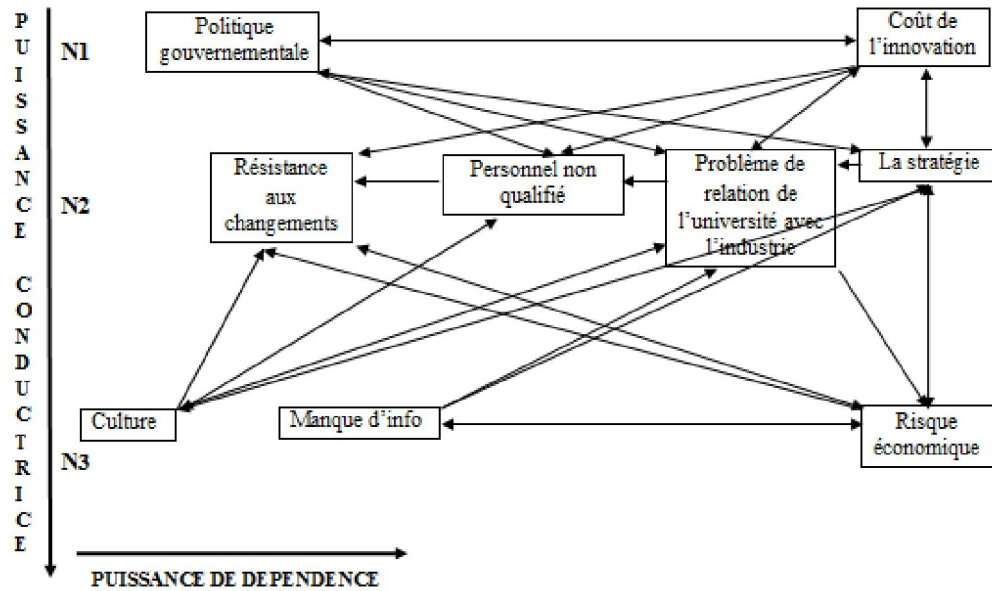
PUISSANCE CONDUCTRICE

N1

Politique gouvernementale

Coût de l'innovation

N2

Résistance aux changements

Personnel non qualifié

Problème de relation de l'université avec l'industrie

La stratégie

Culture

Manque d'info

Risque économique

N3

PUISSANCE DE DEPENDENCE